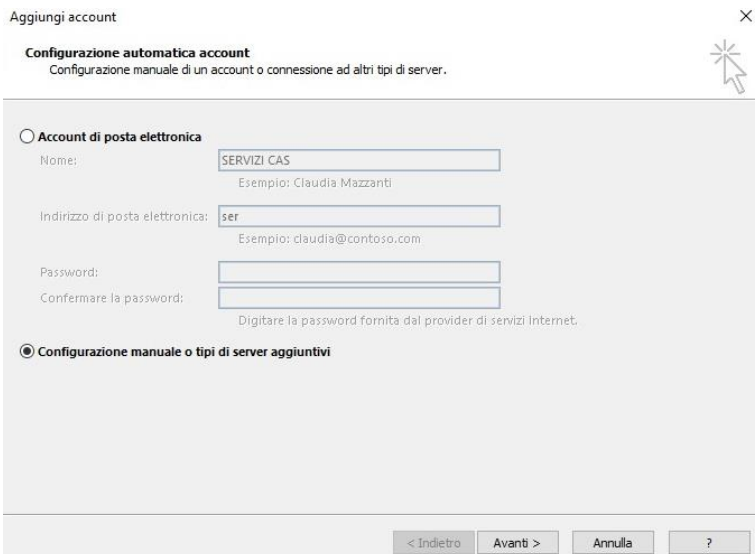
Aggiungi account

×

Configurazione automatica account
Configurazione manuale di un account o connessione ad altri tipi di server.

Account di posta elettronica

Nome: SERVIZI CAS
Esempio: Claudia Mazzanti

Indirizzo di posta elettronica: ser
Esempio: claudia@contoso.com

Password:
Confermare la password:
Digitare la password fornita dal provider di servizi Internet.

Configurazione manuale o tipi di server aggiuntivi

< Indietro   Avanti >   Annulla   ?